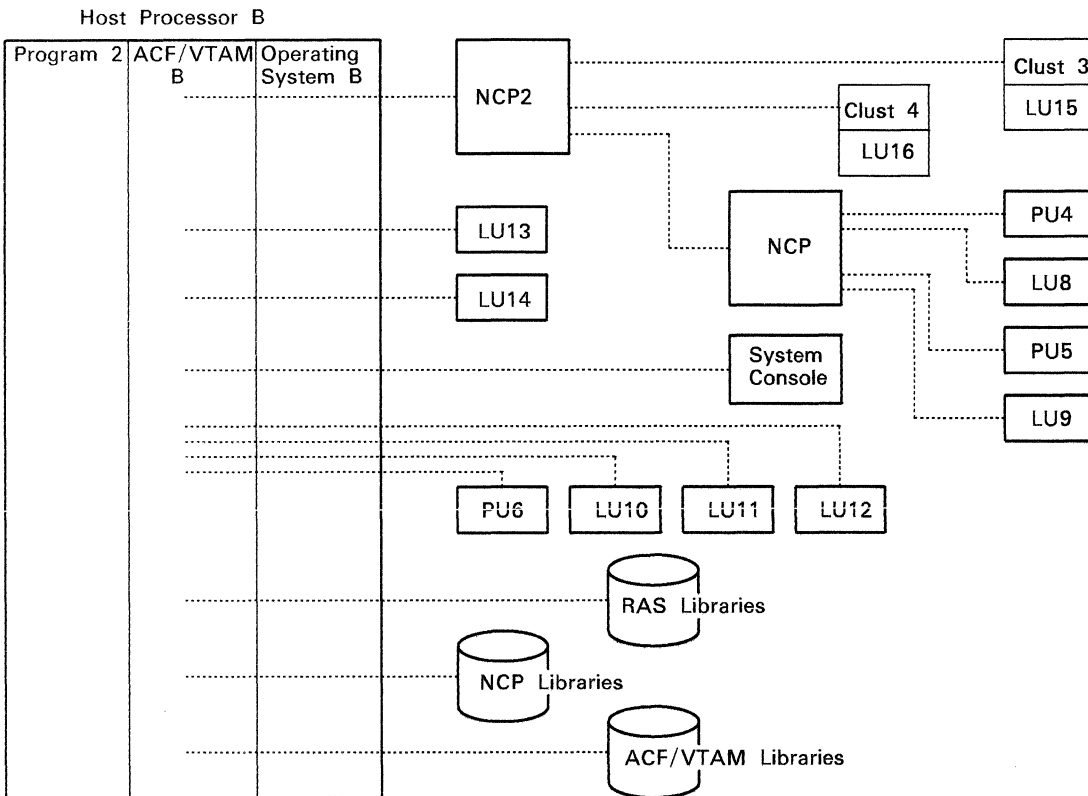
Host Processor B

Program 2

ACF/VTAM B

Operating System B

NCP2

Clust 3

LU15

Clust 4

LU16

LU13

NCP

PU4

LU8

LU14

System Console

PU5

LU9

PU6

LU10

LU11

LU12

RAS Libraries

NCP Libraries

ACF/VTAM Libraries